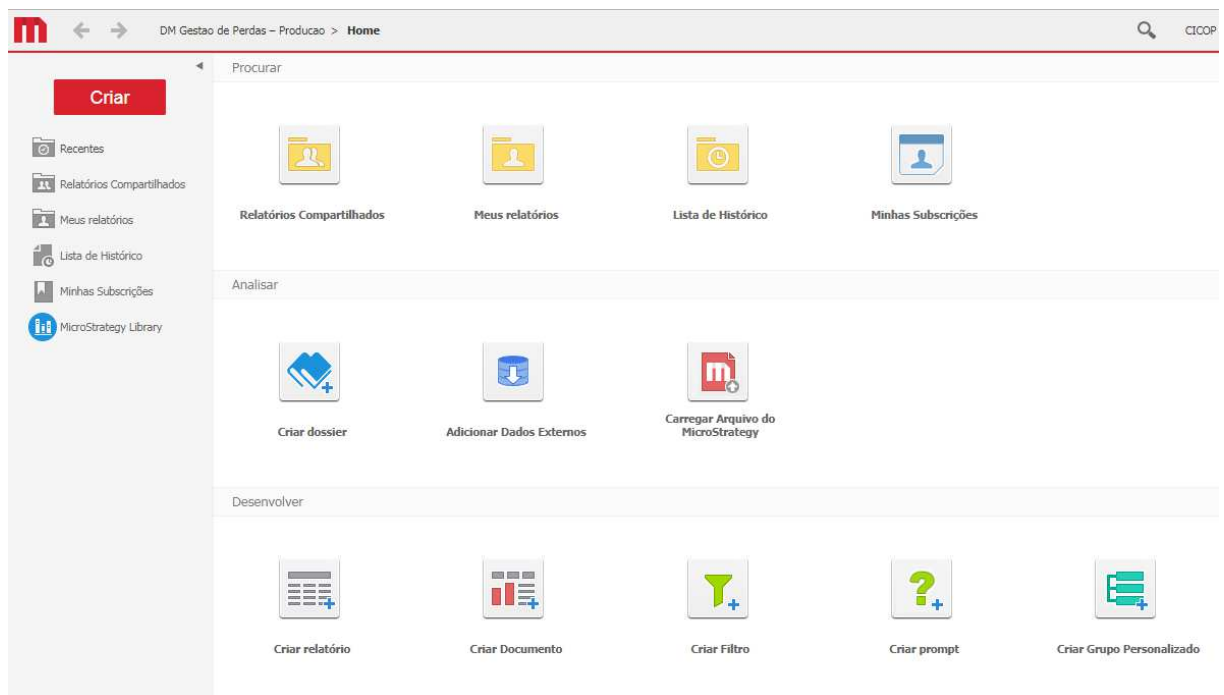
DM Gestao de Perdas – Producao > Home

CICOP

Criar

Recentes

Relatórios Compartilhados

Meus relatórios

Lista de Histórico

Minhas Subscrições

MicroStrategy Library

Procurar

Relatórios Compartilhados

Meus relatórios

Lista de Histórico

Minhas Subscrições

Analisar

Criar dossier

Adicionar Dados Externos

Carregar Arquivo do MicroStrategy

Desenvolver

Criar relatório

Criar Documento

Criar Filtro

Criar prompt

Criar Grupo Personalizado